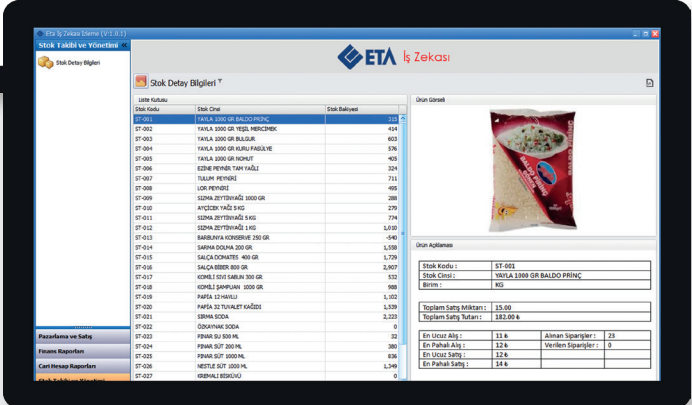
Eta İş Zekası İzleme (V:1.0.1)

Stok Takibi ve Yönetimi

Stok Detay Bilgileri

ETA İş Zekası

Stok Detay Bilgileri

Liste Kutusu

| Stok Kodu | Stok Cinsi | Stok Bakiyesi |
|---|---|---|
| ST-001 | YAYLA 1000 GR BALDO PRİNÇ | 315 |
| ST-002 | YAYLA 1000 GR YEŞİL MERCİMEK | 414 |
| ST-003 | YAYLA 1000 GR BULGUR | 603 |
| ST-004 | YAYLA 1000 GR KURU FASULYE | 576 |
| ST-005 | YAYLA 1000 GR NOHUT | 405 |
| ST-006 | EZİNE PEYNİR TAM YAĞLI | 324 |
| ST-007 | TULUM PEYNİRİ | 711 |
| ST-008 | LOR PEYNİRİ | 495 |
| ST-009 | SIZMA ZEYTİNYAĞI 1000 GR | 288 |
| ST-010 | AYÇİÇEK YAĞI 5 KG | 279 |
| ST-011 | SIZMA ZEYTİNYAĞI 5 KG | 774 |
| ST-012 | SIZMA ZEYTİNYAĞI 1 KG | 1,010 |
| ST-013 | BARBUNYA KONSERVE 250 GR | -540 |
| ST-014 | SARMA DOLMA 200 GR | 1,558 |
| ST-015 | SALÇA DOMATES 400 GR | 1,729 |
| ST-016 | SALÇA BİBER 800 GR | 2,907 |
| ST-017 | KOMİLİ SIVI SABUN 300 GR | 532 |
| ST-018 | KOMİLİ ŞAMPUAN 1000 GR | 988 |
| ST-019 | PAPİA 12 HAVLU | 1,102 |
| ST-020 | PAPİA 32 TUVALET KAĞIDI | 1,539 |
| ST-021 | SIRMA SODA | 2,223 |
| ST-022 | ÖZKAYNAK SODA | 0 |
| ST-023 | PINAR SU 500 ML | 32 |
| ST-024 | PINAR SÜT 200 ML | 380 |
| ST-025 | PINAR SÜT 1000 ML | 836 |
| ST-026 | NESTLE SÜT 1000 ML | 1,349 |
| ST-027 | KREMALI BİSKÜVİ | 0 |

Pazarlama ve Satış
Finans Raporları
Cari Hesap Raporları
Stok Takibi ve Yönetimi

Ürün Görseli

Ürün Açıklaması

| | |
|---|---|
| Stok Kodu : | ST-001 |
| Stok Cinsi : | YAYLA 1000 GR BALDO PRİNÇ |
| Birim : | KG |

| | |
|---|---|
| Toplam Satış Miktarı : | 15.00 |
| Toplam Satış Tutarı : | 182.00 ₺ |

| | | | |
|---|---|---|---|
| En Ucuz Alış : | 11 ₺ | Alınan Siparişler : | 23 |
| En Pahalı Alış : | 12 ₺ | Verilen Siparişler : | 0 |
| En Ucuz Satış : | 12 ₺ | | |
| En Pahalı Satış : | 14 ₺ | | |